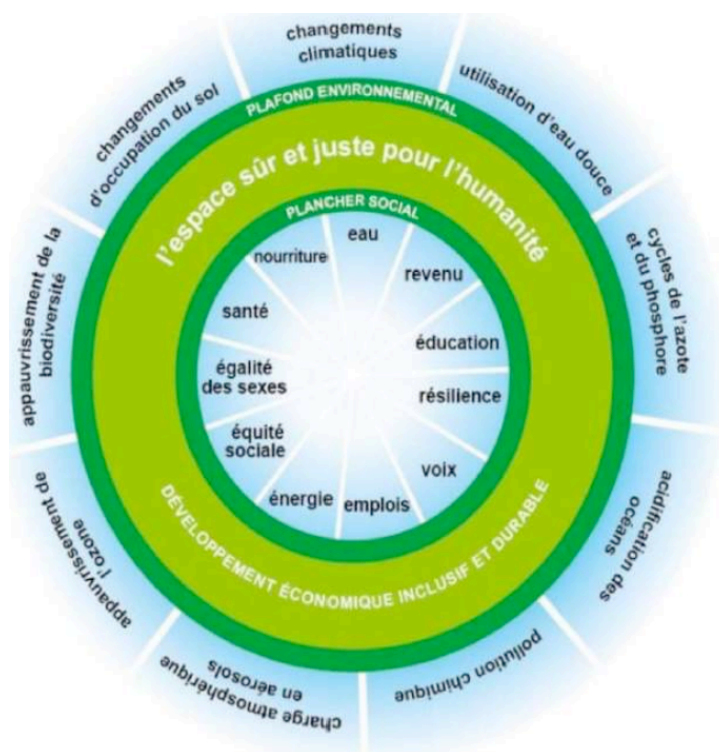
changements climatiques

utilisation d'eau douce

cycles de l'azote et du phosphore

acidification des océans

pollution chimique

charge atmosphérique en aérosols

appauvrissement de l'ozone

appauvrissement de la biodiversité

changements d'occupation du sol

PLAFOND ENVIRONNEMENTAL

l'espace sûr et juste pour l'humanité

PLANCHER SOCIAL

eau

revenu

éducation

résilience

voix

emplois

énergie

équité sociale

égalité des sexes

santé

nourriture

DÉVELOPPEMENT ÉCONOMIQUE INCLUSIF ET DURABLE